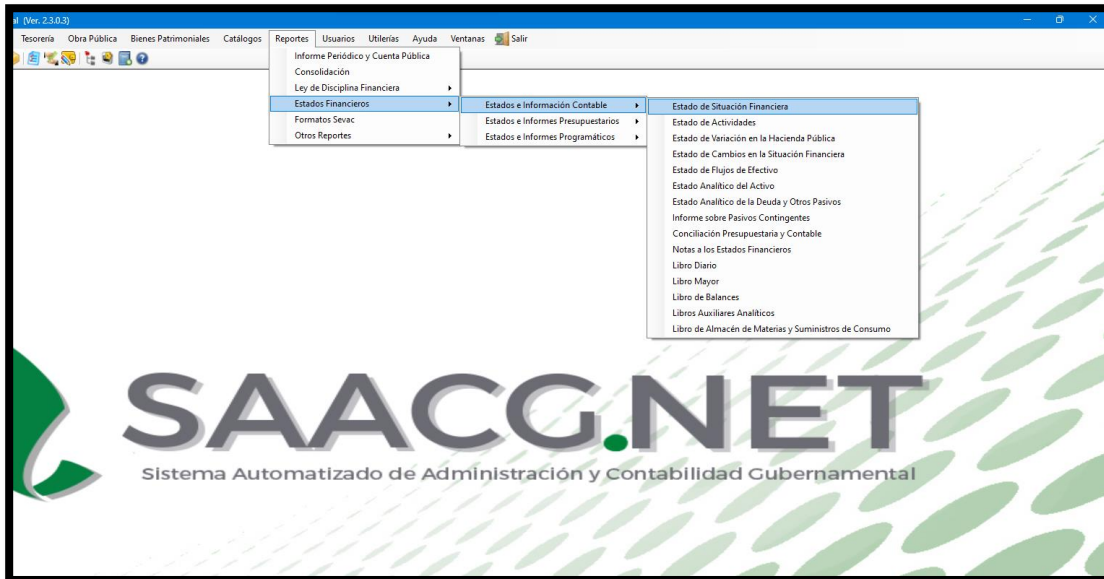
al (Ver. 2.3.0.3)

Tesorería Obra Pública Bienes Patrimoniales Catálogos Reportes Usuarios Utilerías Ayuda Ventanas Salir

Informe Periódico y Cuenta Pública
Consolidación
Ley de Disciplina Financiera
Estados Financieros
Formatos Sevac
Otros Reportes

Estados e Información Contable
Estados e Informes Presupuestarios
Estados e Informes Programáticos

Estado de Situación Financiera
Estado de Actividades
Estado de Variación en la Hacienda Pública
Estado de Cambios en la Situación Financiera
Estado de Flujos de Efectivo
Estado Analítico del Activo
Estado Analítico de la Deuda y Otros Pasivos
Informe sobre Pasivos Contingentes
Conciliación Presupuestaria y Contable
Notas a los Estados Financieros
Libro Diario
Libro Mayor
Libro de Balances
Libros Auxiliares Analíticos
Libro de Almacén de Materias y Suministros de Consumo

SAACG.NET
Sistema Automatizado de Administración y Contabilidad Gubernamental